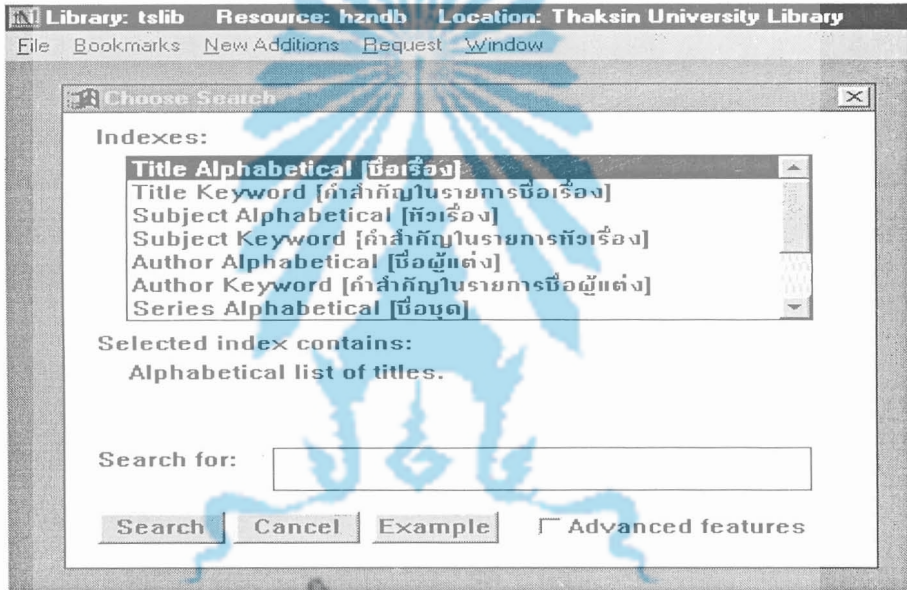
Library: tslib Resource: hzndb Location: Thaksin University Library
File Bookmarks New Additions Request Window

Choose Search

Indexes:
Title Alphabetical [ชื่อเรื่อง]
Title Keyword [คำสำคัญในรายการชื่อเรื่อง]
Subject Alphabetical [หัวเรื่อง]
Subject Keyword [คำสำคัญในรายการหัวเรื่อง]
Author Alphabetical [ชื่อผู้แต่ง]
Author Keyword [คำสำคัญในรายการชื่อผู้แต่ง]
Series Alphabetical [ชื่อชุด]

Selected index contains:
Alphabetical list of titles.

Search for:

Search Cancel Example Advanced features